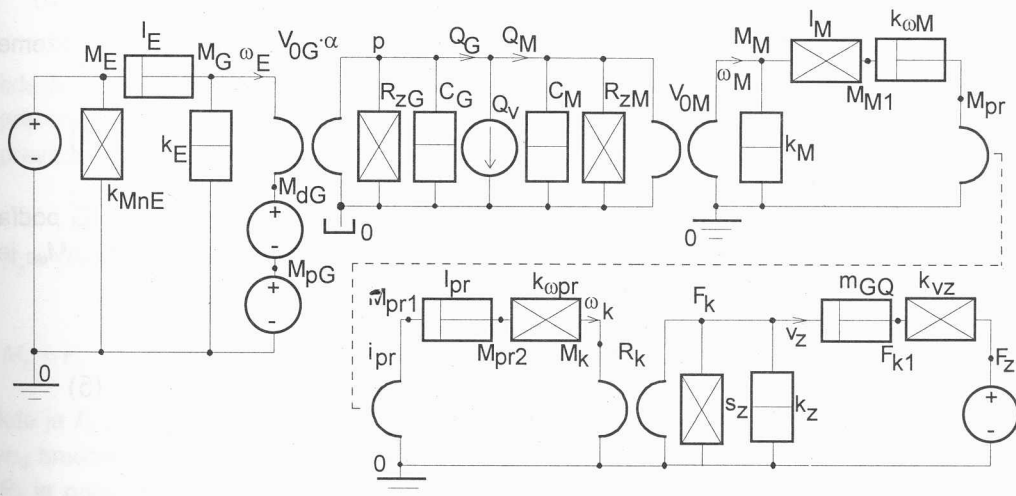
$M_E$ $I_E$ $M_G$ $\omega_E$ $V_{0G} \cdot \alpha$ p $Q_G$ $Q_M$ $M_M$ $I_M$ $k_{\omega M}$

+ - $k_{MnE}$ $k_E$ $M_{dG}$ + - $M_{pG}$ + - 0

$R_{zG}$ $C_G$ $Q_v$ $C_M$ $R_{zM}$ $V_{0M}$ $\omega_M$ $k_M$ $M_{M1}$ $M_{pr}$ 0 0

$M_{pr1}$ $I_{pr}$ $k_{\omega pr}$ $\omega_k$ $F_k$ $v_z$ $m_{GQ}$ $k_{vz}$

$i_{pr}$ $M_{pr2}$ $M_k$ $R_k$ $s_z$ $k_z$ $F_{k1}$ $F_z$ + - 0